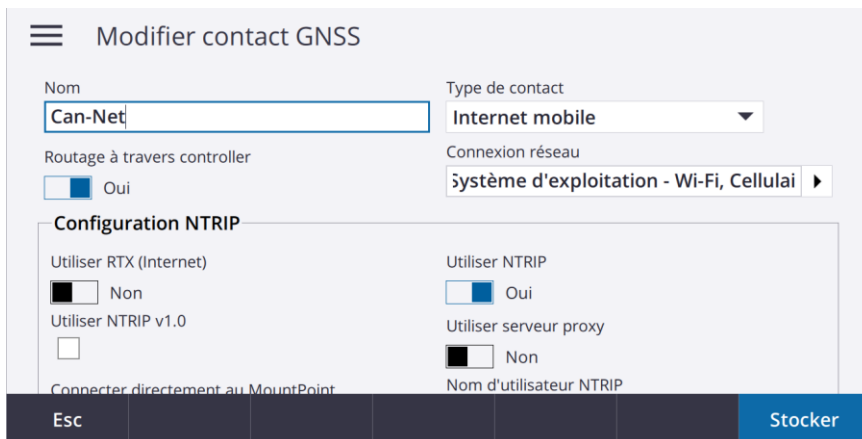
Modifier contact GNSS

Nom
Can-Net

Routage à travers controller
Oui

Type de contact
Internet mobile

Connexion réseau
Système d'exploitation - Wi-Fi, Cellulai

Configuration NTRIP

Utiliser RTX (Internet)
Non

Utiliser NTRIP v1.0

Connecter directement au MountPoint

Utiliser NTRIP
Oui

Utiliser serveur proxy
Non

Nom d'utilisateur NTRIP

Esc

Stocker